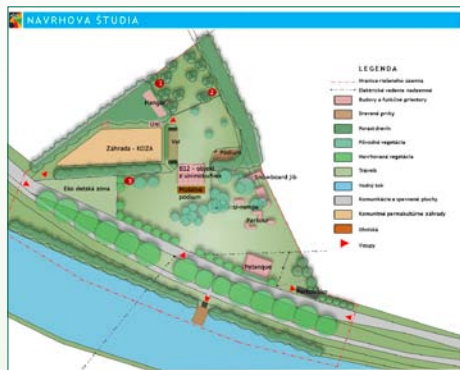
NAVRHOVA ŠTÚDIA

LEGENDA

Hranica riešeného územia
Elektrické vedenie nadzemné
Budovy a funkčné priestory
Drevené prvky
Parkovisko
Prírodná vegetácia
Navrhovaná vegetácia
Trávník
Vodný tok
Komunikácie a spevnené plochy
Komunitné permakultúrne záhrady
Ohnisko
Vstupy

1
2
3
4
Rampa
Záhrada - KOZA
Eko detská zóna
Snowboard jib
Petanque
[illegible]
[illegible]
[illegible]
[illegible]
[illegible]
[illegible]
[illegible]